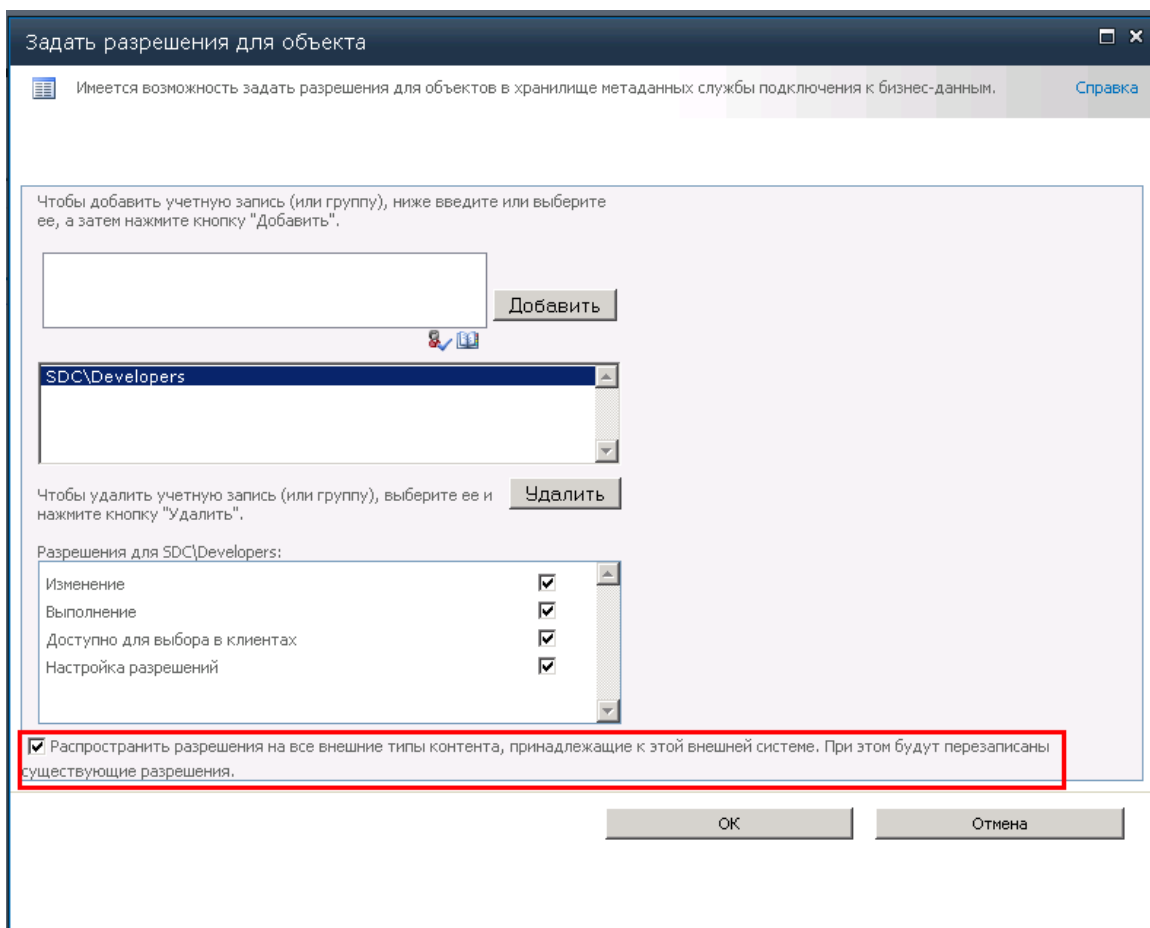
Задать разрешения для объекта

Имеется возможность задать разрешения для объектов в хранилище метаданных службы подключения к бизнес-данным.

Справка

Чтобы добавить учетную запись (или группу), ниже введите или выберите ее, а затем нажмите кнопку "Добавить".

Добавить

SDC\Developers

Чтобы удалить учетную запись (или группу), выберите ее и нажмите кнопку "Удалить".

Удалить

Разрешения для SDC\Developers:

Изменение
Выполнение
Доступно для выбора в клиентах
Настройка разрешений

Распространить разрешения на все внешние типы контента, принадлежащие к этой внешней системе. При этом будут перезаписаны существующие разрешения.

ОК

Отмена